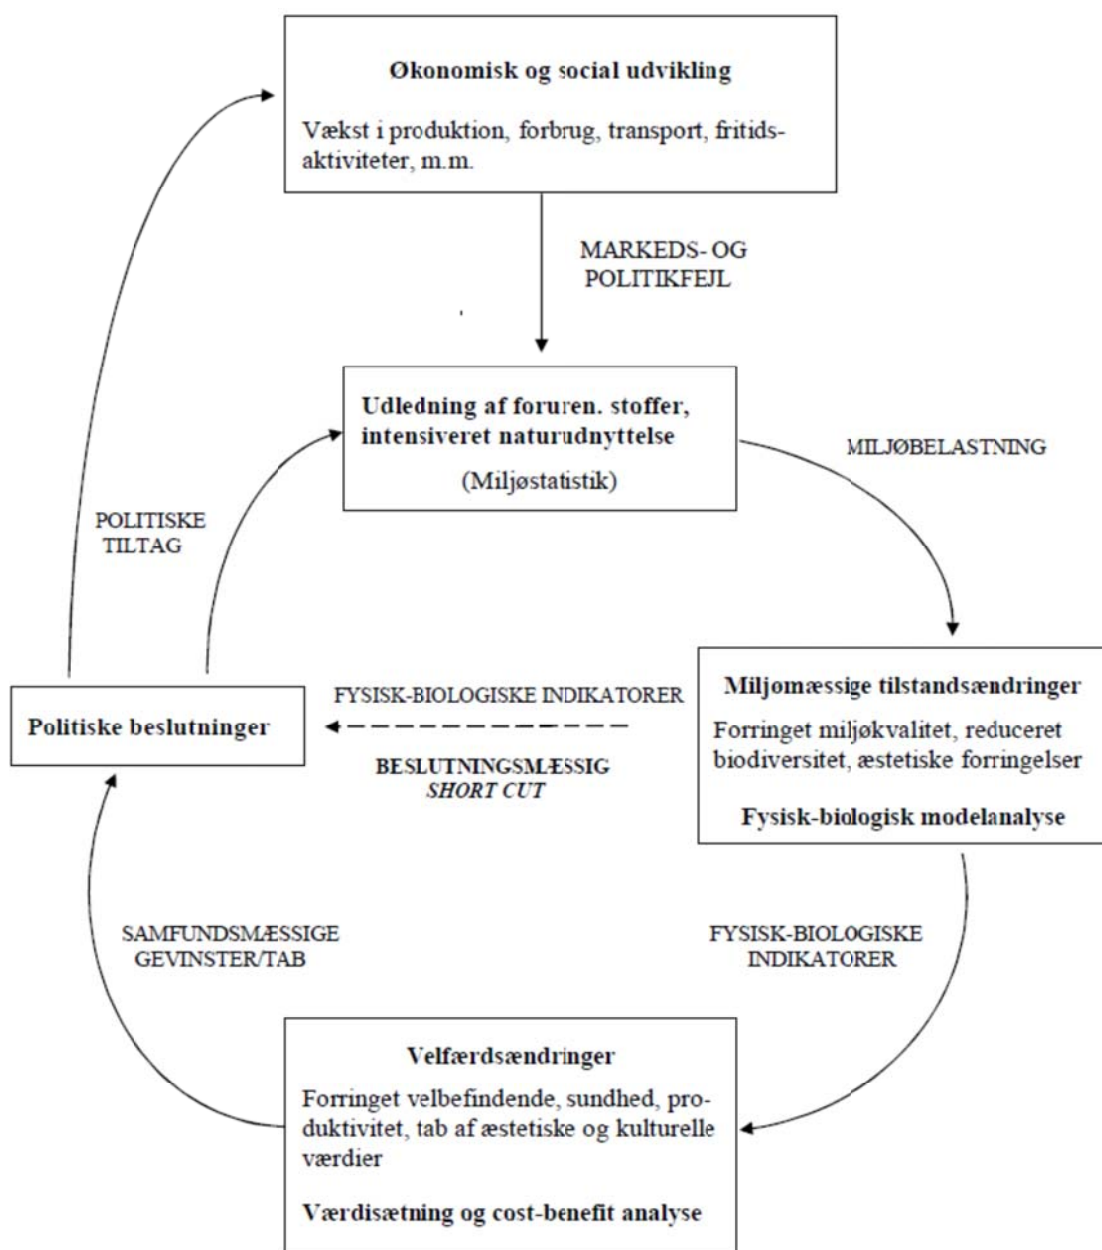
Økonomisk og social udvikling

Vækst i produktion, forbrug, transport, fritidsaktiviteter, m.m.

MARKEDS- OG POLITIKFEJL

Udledning af foruren. stoffer, intensiveret naturudnyttelse

(Miljøstatistik)

MILJØBELASTNING

POLITISKE TILTAG

Miljømæssige tilstandsændringer

Forringet miljøkvalitet, reduceret biodiversitet, æstetiske forringelser

Fysisk-biologisk modelanalyse

FYSISK-BIOLOGISKE INDIKATORER

Politiske beslutninger

BESLUTNINGSMÆSSIG
SHORT CUT

SAMFUNDSMÆSSIGE GEVINSTER/TAB

FYSISK-BIOLOGISKE INDIKATORER

Velfærdsændringer

Forringet velbefindende, sundhed, produktivitet, tab af æstetiske og kulturelle værdier

Værdisætning og cost-benefit analyse